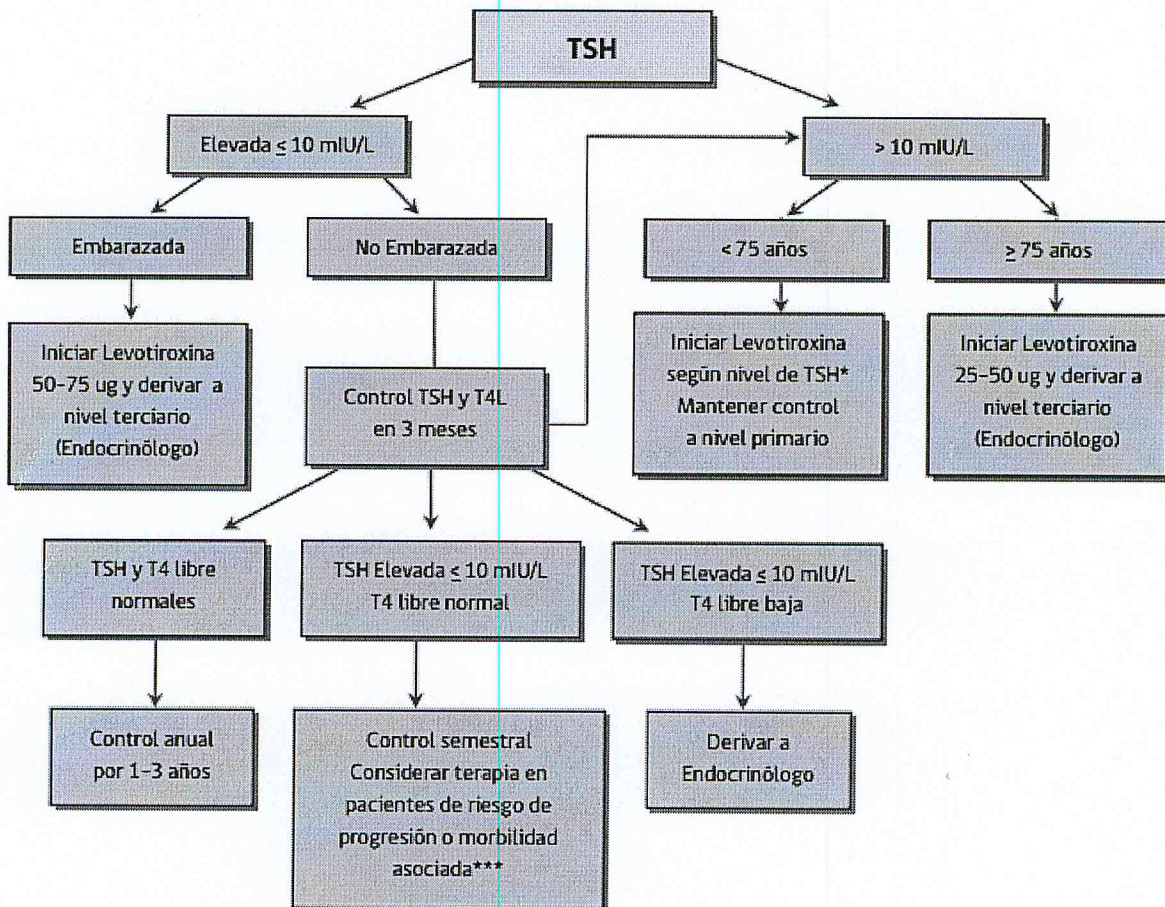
TSH

Elevada $\leq$ 10 mIU/L

> 10 mIU/L

Embarazada

No Embarazada

< 75 años

$\geq$ 75 años

Iniciar Levotiroxina 50-75 ug y derivar a nivel terciario (Endocrinólogo)

Control TSH y T4L en 3 meses

Iniciar Levotiroxina según nivel de TSH* Mantener control a nivel primario

Iniciar Levotiroxina 25-50 ug y derivar a nivel terciario (Endocrinólogo)

TSH y T4 libre normales

TSH Elevada $\leq$ 10 mIU/L T4 libre normal

TSH Elevada $\leq$ 10 mIU/L T4 libre baja

Control anual por 1-3 años

Control semestral Considerar terapia en pacientes de riesgo de progresión o morbilidad asociada***

Derivar a Endocrinólogo